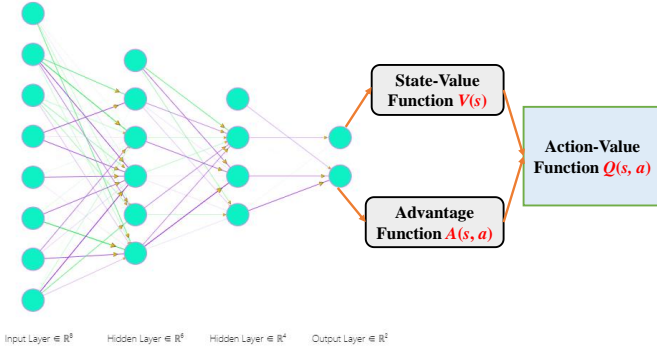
State-Value Function $V(s)$

Action-Value Function $Q(s, a)$

Advantage Function $A(s, a)$

Input Layer $\in \mathbb{R}^8$ Hidden Layer $\in \mathbb{R}^6$ Hidden Layer $\in \mathbb{R}^4$ Output Layer $\in \mathbb{R}^2$